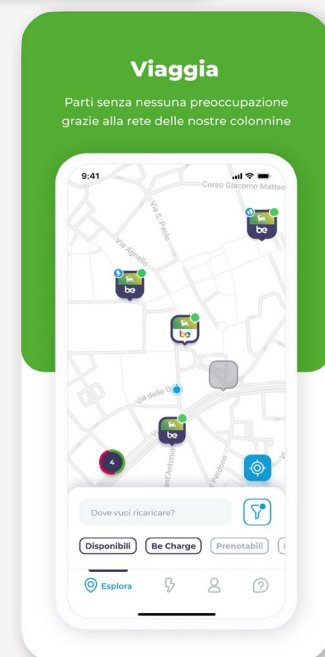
Viaggia

Parti senza nessuna preoccupazione grazie alla rete delle nostre colonnine

9:41

Corso Giacomo Matteo

Via S. Paolo

Via Agnello

Via delle C

Sant'Antonio

Perdono

be

be

be

4

Dove vuoi ricaricare?

Disponibili

Be Charge

Prenotabili

Esplora